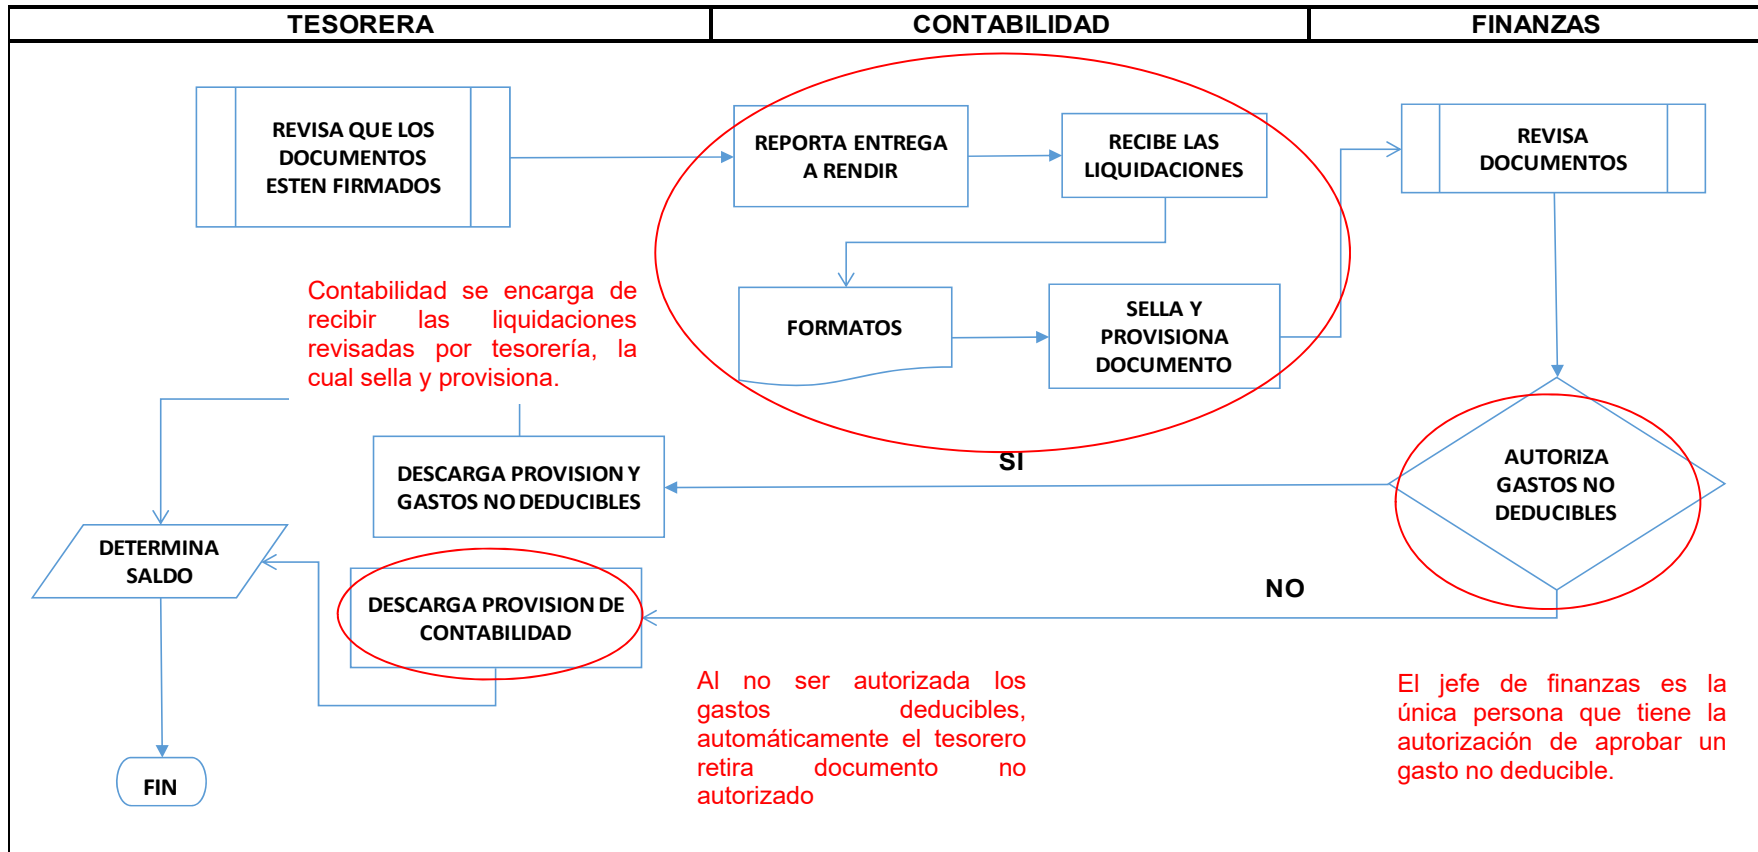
| TESORERA | CONTABILIDAD | FINANZAS |
|---|---|---|

REVISA QUE LOS DOCUMENTOS ESTEN FIRMADOS

REPORTA ENTREGA A RENDIR

RECIBE LAS LIQUIDACIONES

REVISA DOCUMENTOS

FORMATOS

SELLA Y PROVISIONA DOCUMENTO

Contabilidad se encarga de recibir las liquidaciones revisadas por tesorería, la cual sella y provisiona.

SI

DESCARGA PROVISION Y GASTOS NO DEDUCIBLES

AUTORIZA GASTOS NO DEDUCIBLES

DETERMINA SALDO

DESCARGA PROVISION DE CONTABILIDAD

NO

FIN

Al no ser autorizada los gastos deducibles, automáticamente el tesorero retira documento no autorizado

El jefe de finanzas es la única persona que tiene la autorización de aprobar un gasto no deducible.